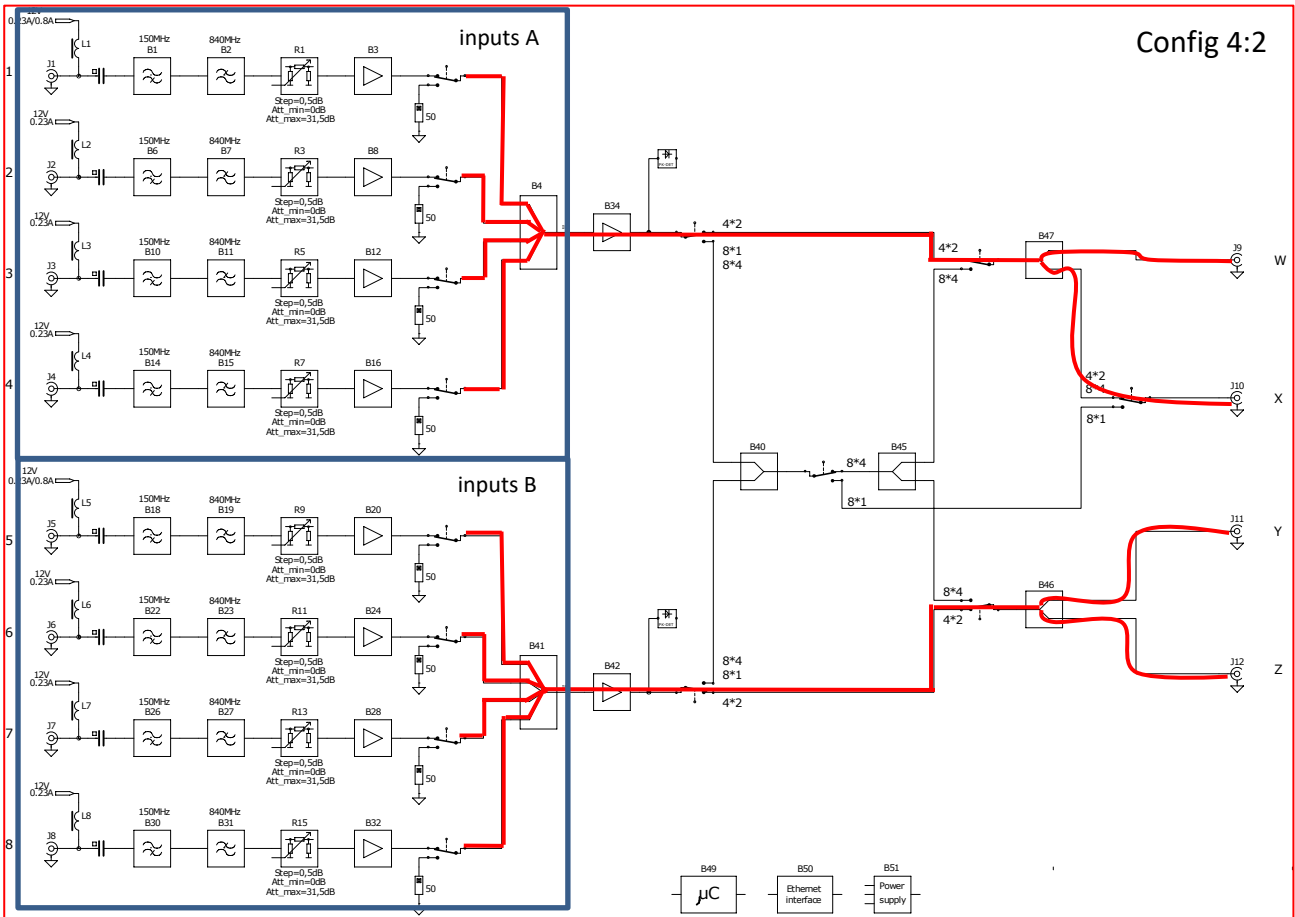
Config 4:2

inputs A

12V
0.23A/0.8A
L1
1
J1
150MHz
B1
840MHz
B2
R1
B3
Step=0,5dB
Att_min=0dB
Att_max=31,5dB
50

12V
0.23A
L2
2
J2
150MHz
B6
840MHz
B7
R3
B8
Step=0,5dB
Att_min=0dB
Att_max=31,5dB
50

12V
0.23A
L3
3
J3
150MHz
B10
840MHz
B11
R5
B12
Step=0,5dB
Att_min=0dB
Att_max=31,5dB
50

12V
0.23A
L4
4
J4
150MHz
B14
840MHz
B15
R7
B16
Step=0,5dB
Att_min=0dB
Att_max=31,5dB
50

B4
B34
4*2
8*1
8*4
4*2
8*4
B47
J9
W
4*2
8*4
J10
X
8*1
B40
8*4
B45
8*1

inputs B

12V
0.23A/0.8A
L5
5
J5
150MHz
B18
840MHz
B19
R9
B20
Step=0,5dB
Att_min=0dB
Att_max=31,5dB
50

12V
0.23A
L6
6
J6
150MHz
B22
840MHz
B23
R11
B24
Step=0,5dB
Att_min=0dB
Att_max=31,5dB
50

12V
0.23A
L7
7
J7
150MHz
B26
840MHz
B27
R13
B28
Step=0,5dB
Att_min=0dB
Att_max=31,5dB
50

12V
0.23A
L8
8
J8
150MHz
B30
840MHz
B31
R15
B32
Step=0,5dB
Att_min=0dB
Att_max=31,5dB
50

B41
B42
8*4
8*1
4*2
8*4
4*2
B46
J11
Y
J12
Z

B49
µC
B50
Ethernet interface
B51
Power supply